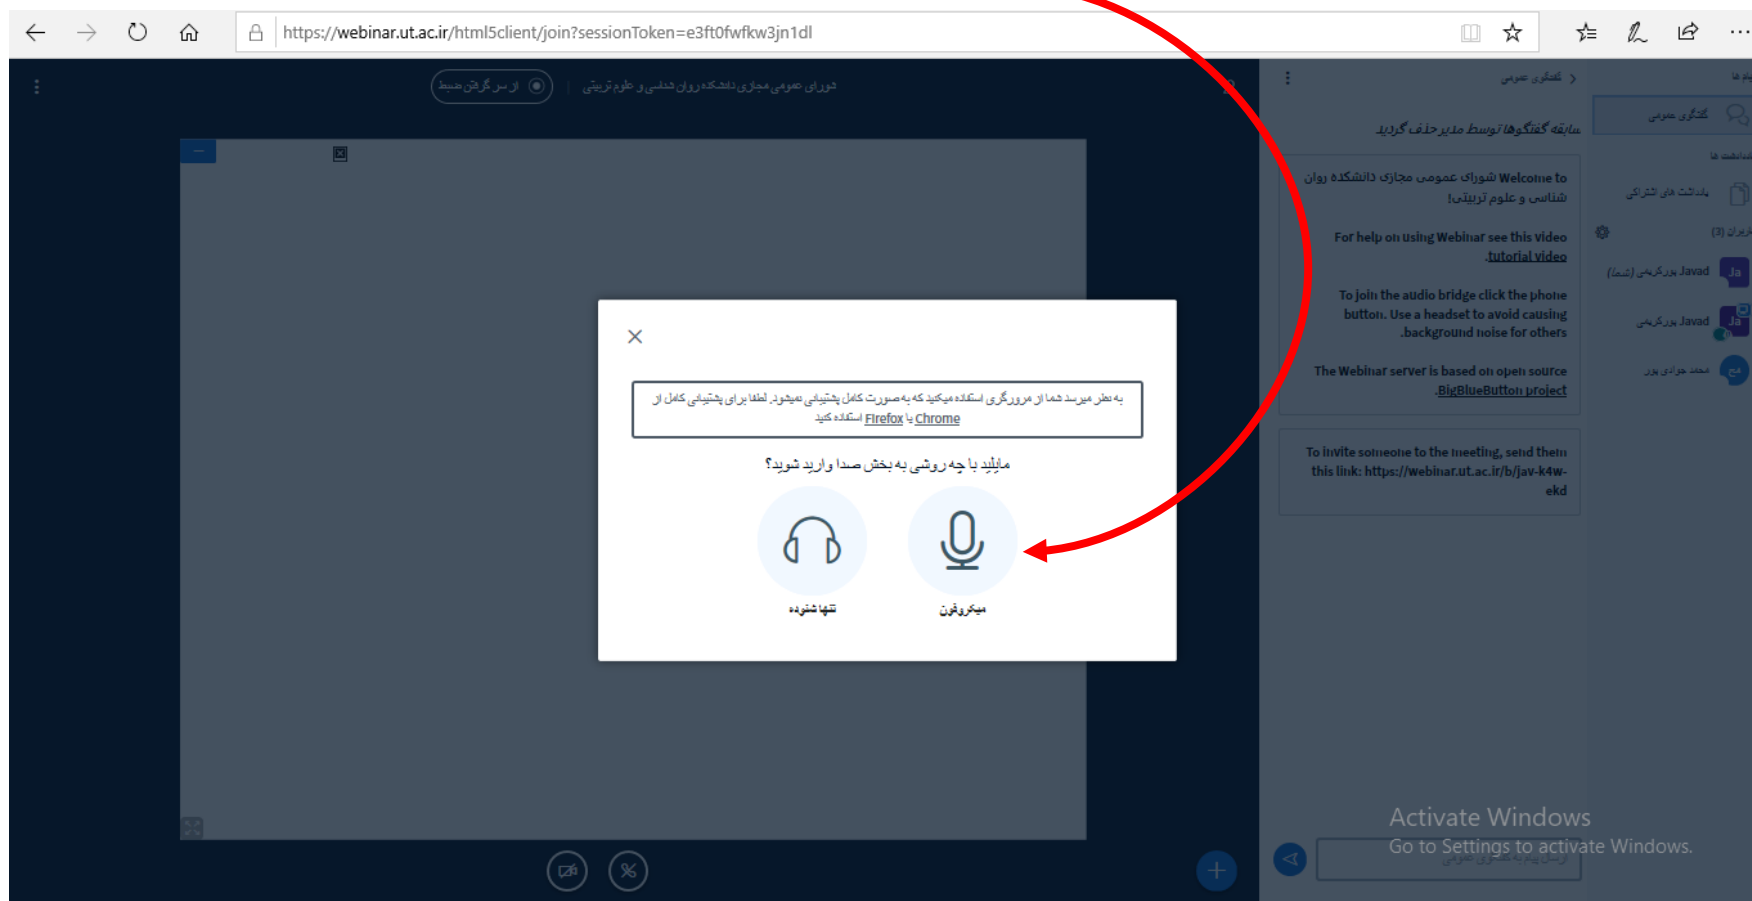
https://webinar.ut.ac.ir/html5client/join?sessionToken=e3ft0fwfkw3jn1dl

از سر گرفتن ضبط

شورای عمومی مجازی دانشکده روان شناسی و علوم تربیتی

گفتگوی عمومی

سابقهٔ گفتگوها توسط مدیر حذف گردید

Welcome to شورای عمومی مجازی دانشکده روان شناسی و علوم تربیتی!

For help on using Webinar see this video tutorial video.

To join the audio bridge click the phone button. Use a headset to avoid causing background noise for others.

The Webinar server is based on open source BigBlueButton project.

To invite someone to the meeting, send them this link: https://webinar.ut.ac.ir/b/jav-k4w-ekd

پیام ها

گفتگوی عمومی

یادداشت ها

یادداشت های اشتراکی

کاربران (3)

Javad پورکریمی (شما)

Javad پورکریمی

محمد جوادی پور

به نظر میرسد شما از مرورگری استفاده میکنید که به صورت کامل پشتیبانی نمیشود. لطفا برای پشتیبانی کامل از Chrome یا Firefox استفاده کنید

مایلید با چه روشی به بخش صدا وارد شوید؟

تنها شنونده

میکروفون

Activate Windows
Go to Settings to activate Windows.

ارسال پیام به گفتگوی عمومی